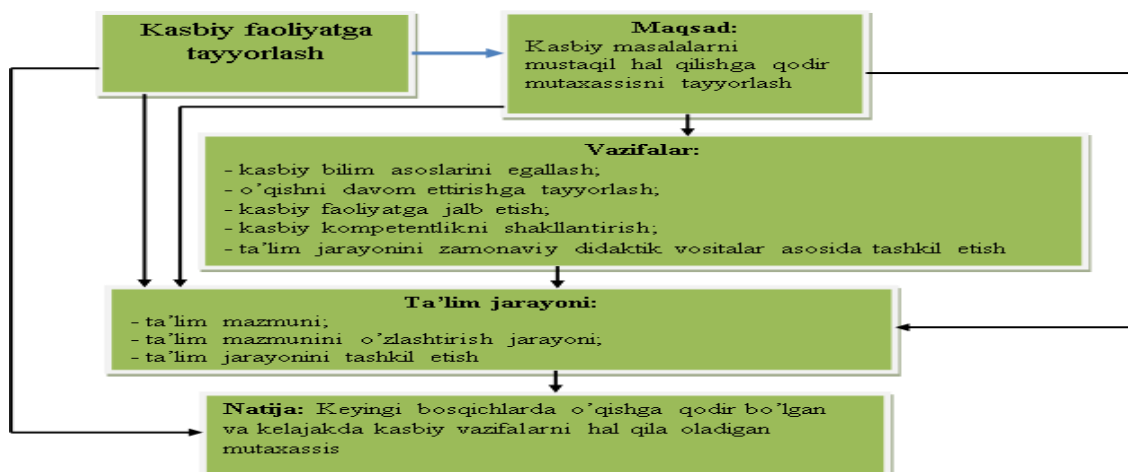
Kasbiy faoliyatga tayyorlash

Maqsad:
Kasbiy masalalarni mustaqil hal qilishga qodir mutaxassisni tayyorlash

Vazifalar:
- kasbiy bilim asoslarini egallash;
- o'qishni davom ettirishga tayyorlash;
- kasbiy faoliyatga jalb etish;
- kasbiy kompetentlikni shakllantirish;
- ta'lim jarayonini zamonaviy didaktik vositalar asosida tashkil etish

Ta'lim jarayoni:
- ta'lim mazmuni;
- ta'lim mazmunini o'zlashtirish jarayoni;
- ta'lim jarayonini tashkil etish

Natija: Keyingi bosqichlarda o'qishga qodir bo'lgan va kelajakda kasbiy vazifalarni hal qila oladigan mutaxassis